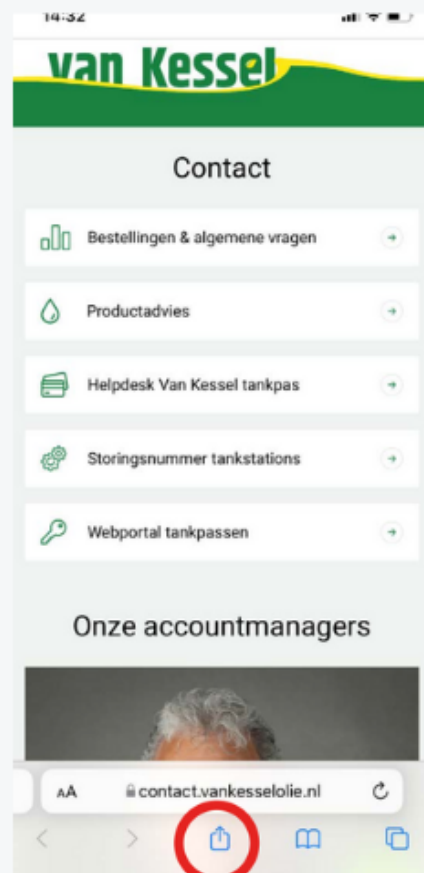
14:32

van Kessel

Contact

Bestellingen & algemene vragen

Productadvies

Helpdesk Van Kessel tankpas

Storingsnummer tankstations

Webportal tankpassen

Onze accountmanagers

AA contact.vankesselolie.nl